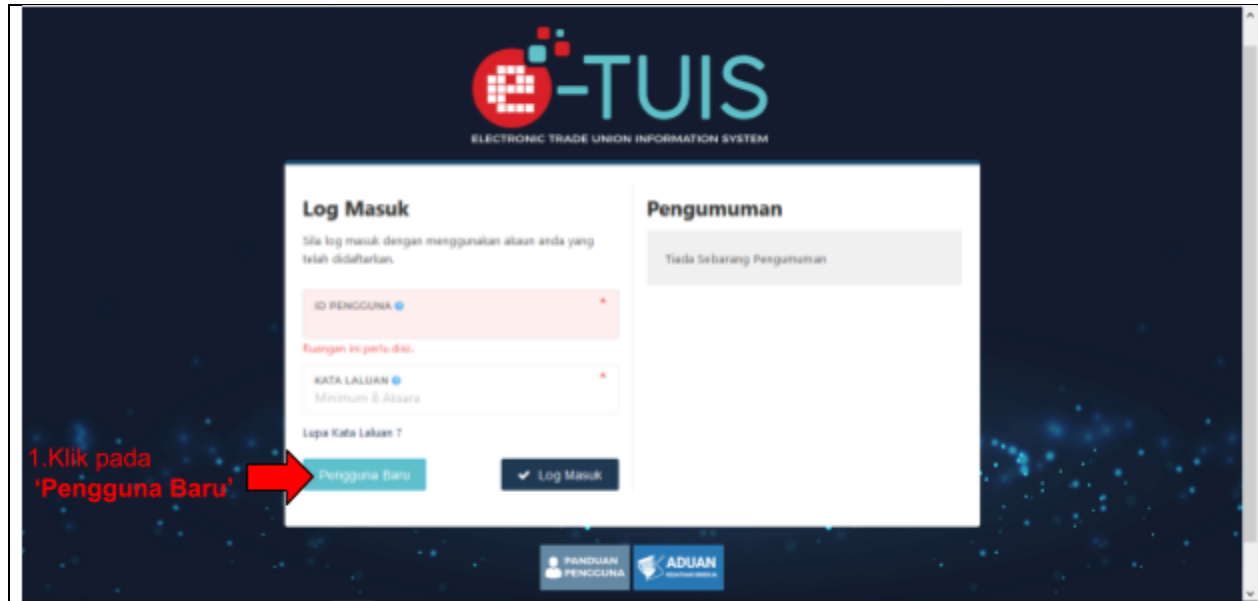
e-TUIS
ELECTRONIC TRADE UNION INFORMATION SYSTEM

Log Masuk

Sila log masuk dengan menggunakan akaun anda yang telah didaftarkan.

ID PENGGUNA *

Ruangan ini perlu diisi.

KATA LALUAN *
Minimum 8 Aksara

Lupa Kata Laluan ?

1.Klik pada 'Pengguna Baru'

Pengguna Baru

Log Masuk

Pengumuman

Tiada Sebarang Pengumuman

PANDUAN PENGGUNA

ADUAN
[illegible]